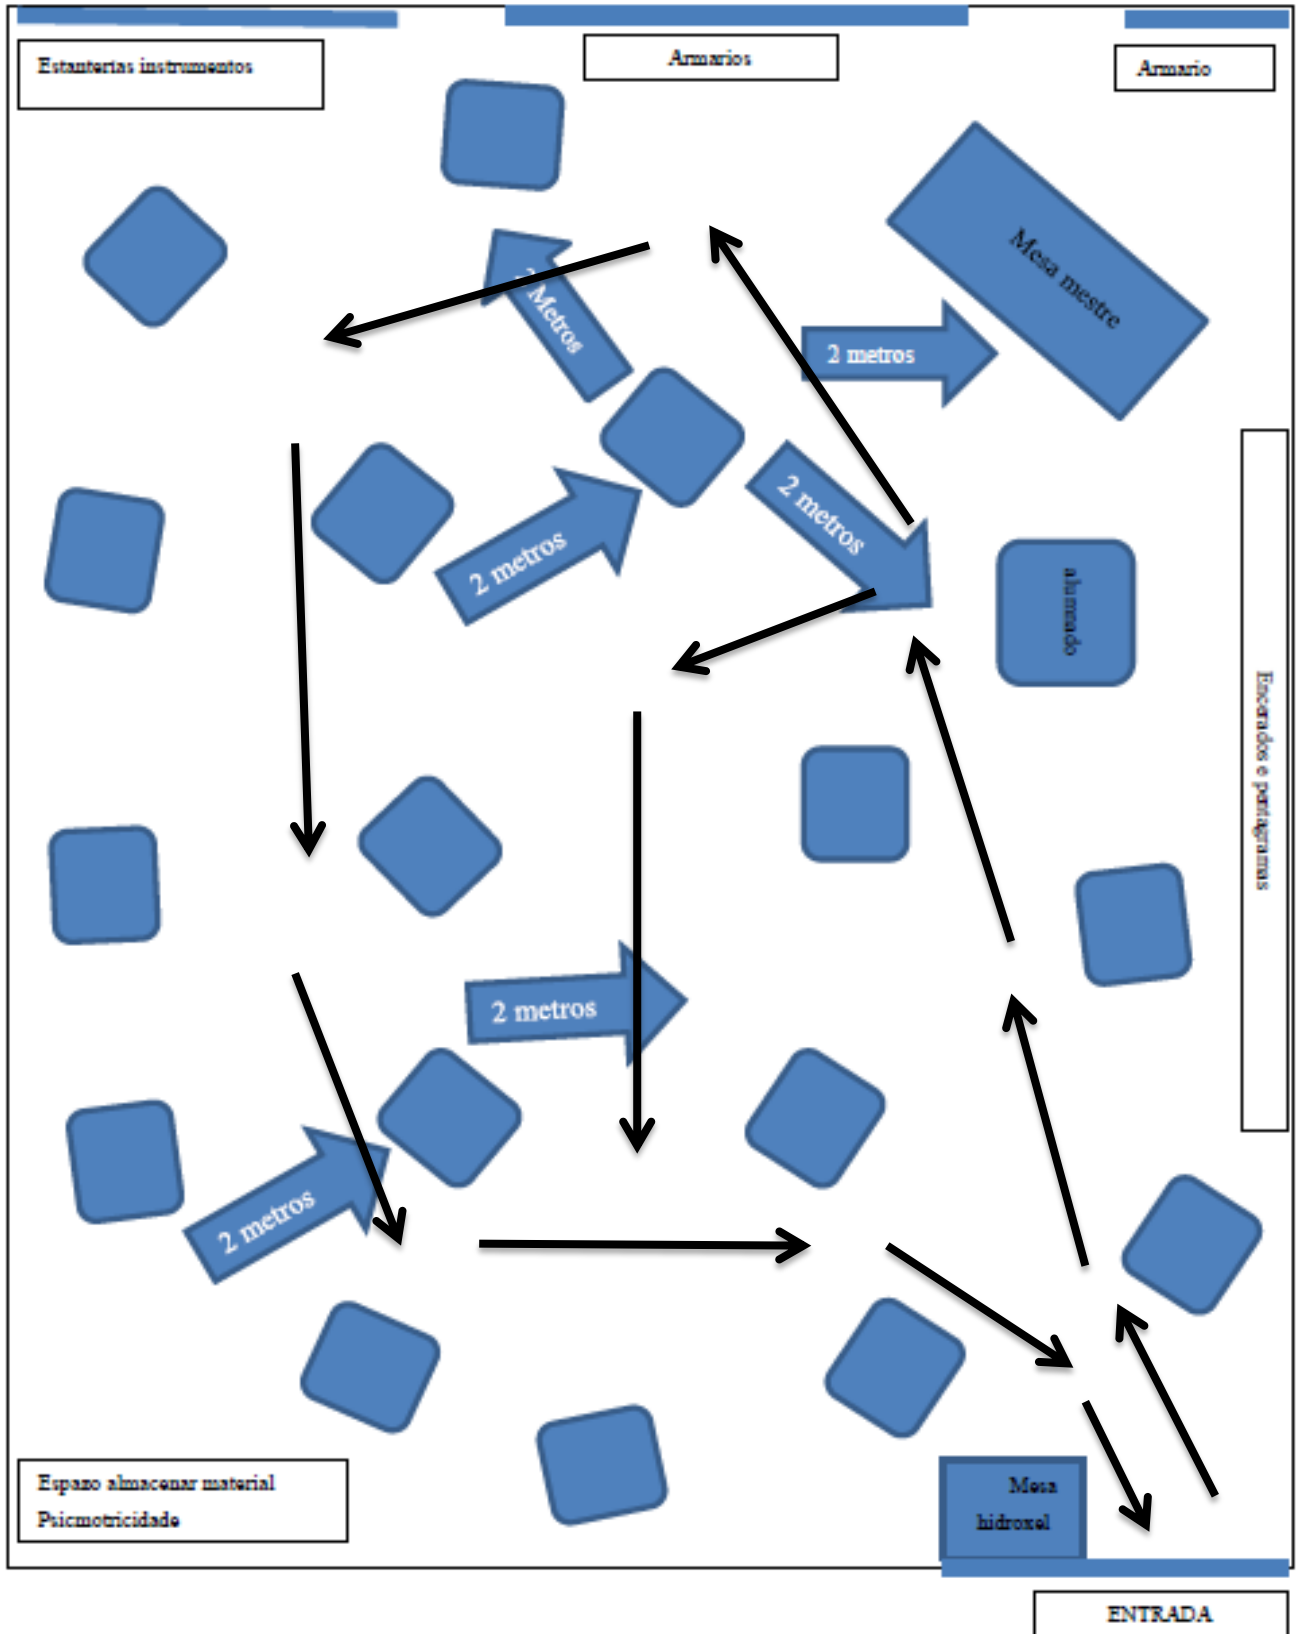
Estanterias instrumentos

Armarios

Armario

Mesa mestre

2 Metros

2 metros

2 metros

2 metros

alumnado

Encerados e pentagramas

2 metros

2 metros

Espazo almacenar material
Psicmotricidade

Mesa
hidroxel

ENTRADA